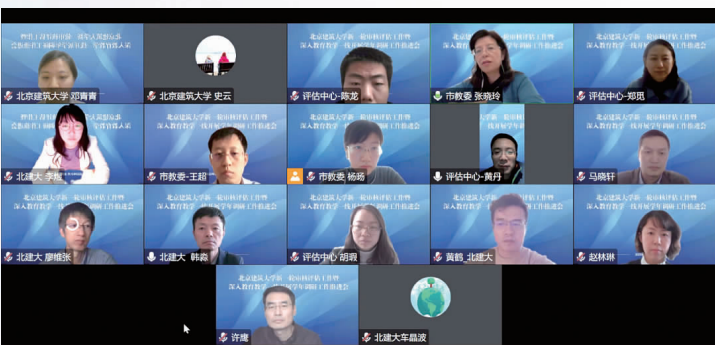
北京建筑大学 郑青青

北京建筑大学 史云

评估中心-陈龙

市教委 张晓玲

评估中心-郑珉

北建大 李想

市教委-王超

市教委 杨扬

评估中心-黄丹

马晓轩

北建大 廖维张

北建大 韩森

评估中心 胡霞

黄鹤_北建大

赵林琳

许庭

北建大车晶波

北京建筑大学新一轮审核评估工作暨深入教育教学一线开展学年调研工作推进会